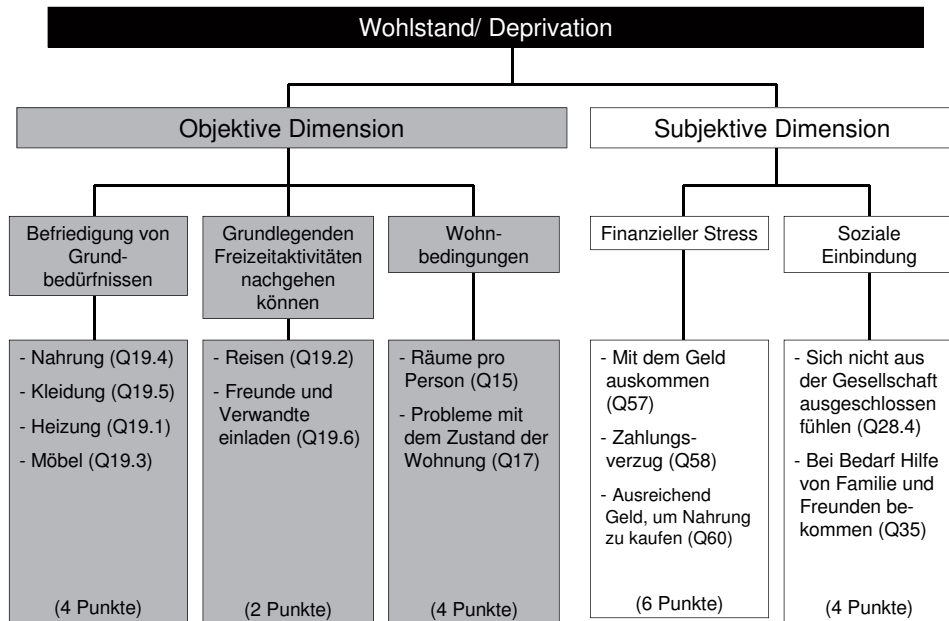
Wohlstand/ Deprivation

Objektive Dimension

Subjektive Dimension

Befriedigung von Grundbedürfnissen

Grundlegenden Freizeitaktivitäten nachgehen können

Wohnbedingungen

Finanzieller Stress

Soziale Einbindung

- Nahrung (Q19.4)
- Kleidung (Q19.5)
- Heizung (Q19.1)
- Möbel (Q19.3)

(4 Punkte)

- Reisen (Q19.2)
- Freunde und Verwandte einladen (Q19.6)

(2 Punkte)

- Räume pro Person (Q15)
- Probleme mit dem Zustand der Wohnung (Q17)

(4 Punkte)

- Mit dem Geld auskommen (Q57)
- Zahlungsverzug (Q58)
- Ausreichend Geld, um Nahrung zu kaufen (Q60)

(6 Punkte)

- Sich nicht aus der Gesellschaft ausgeschlossen fühlen (Q28.4)
- Bei Bedarf Hilfe von Familie und Freunden bekommen (Q35)

(4 Punkte)